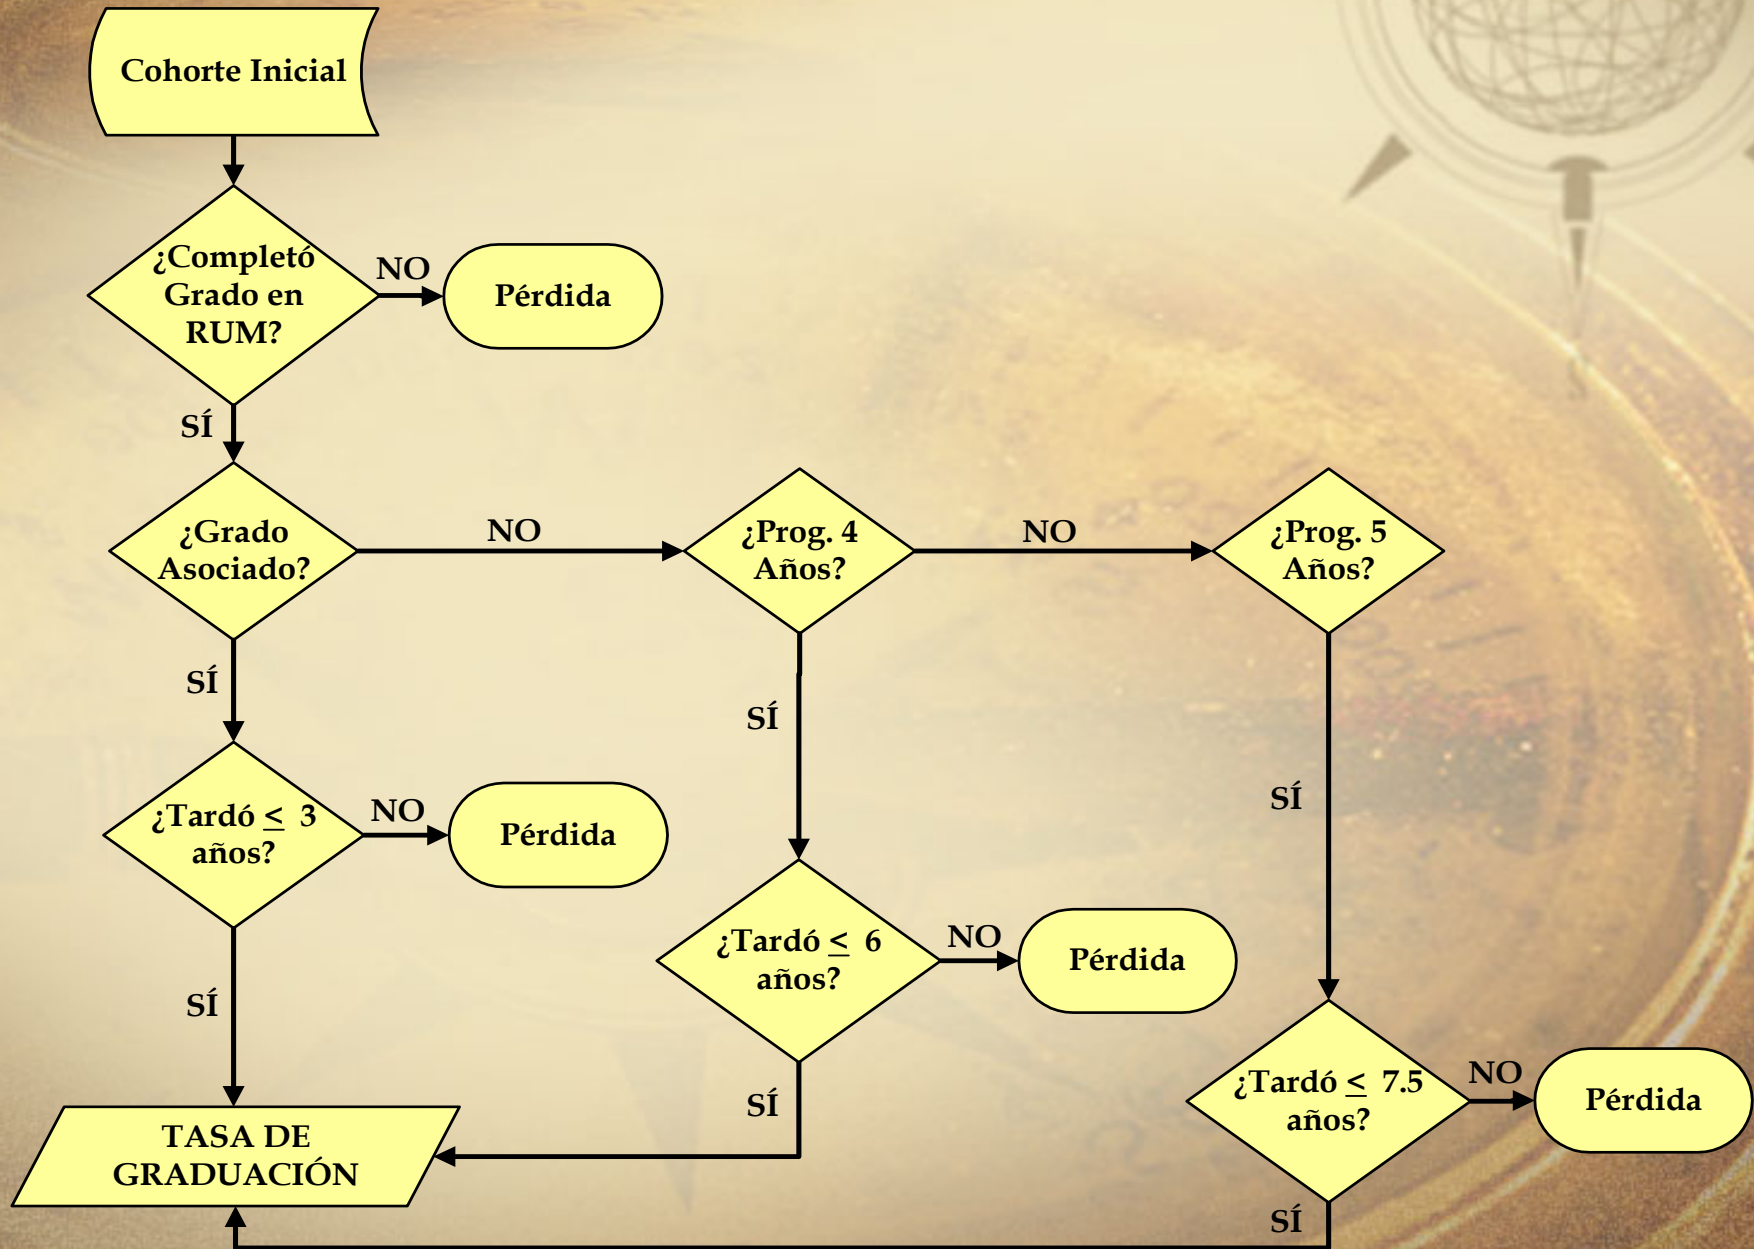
Cohorte Inicial

¿Completó Grado en RUM?

NO

Pérdida

SÍ

¿Grado Asociado?

NO

¿Prog. 4 Años?

NO

¿Prog. 5 Años?

SÍ

SÍ

¿Tardó $\leq$ 3 años?

NO

Pérdida

SÍ

¿Tardó $\leq$ 6 años?

NO

Pérdida

SÍ

SÍ

TASA DE GRADUACIÓN

¿Tardó $\leq$ 7.5 años?

NO

Pérdida

SÍ